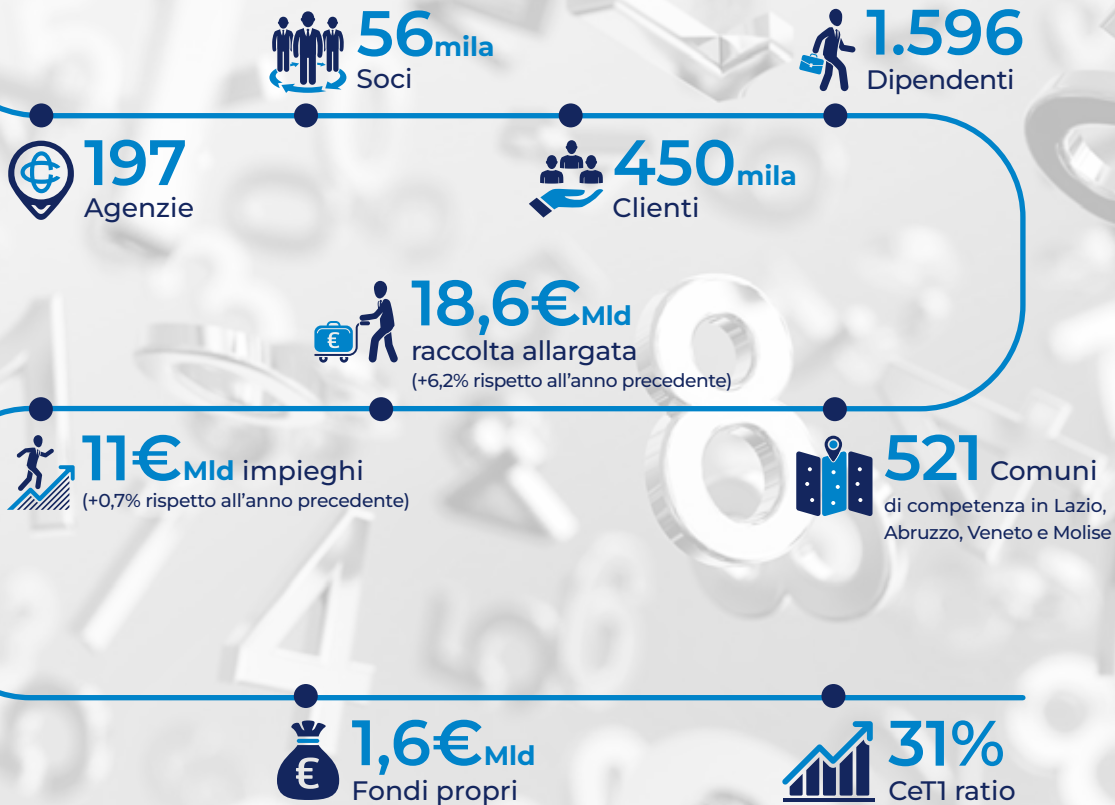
56mila
Soci

1.596
Dipendenti

197
Agenzie

450mila
Clienti

18,6€Mld
raccolta allargata
(+6,2% rispetto all'anno precedente)

11€Mld impieghi
(+0,7% rispetto all'anno precedente)

521 Comuni
di competenza in Lazio, Abruzzo, Veneto e Molise

1,6€Mld
Fondi propri

31%
CeT1 ratio